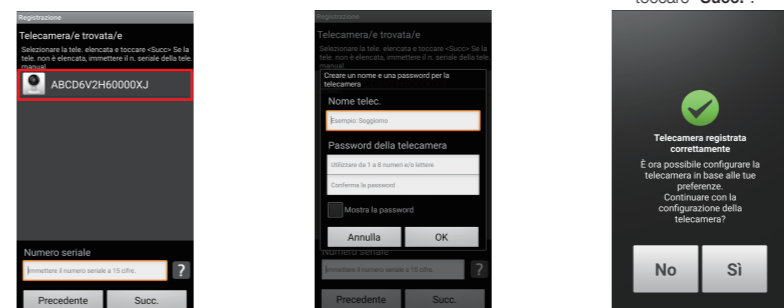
toccare "Succ.".

Registrazione

Telecamera/e trovata/e

Selezionare la tele. elencata e toccare <Succ> Se la tele. non è elencata, immettere il n. seriale della tele. manual.

ABCD6V2H60000XJ

Numero seriale

Immettere il numero seriale a 15 cifre.

?

Precedente

Succ.

Registrazione

Telecamera/e trovata/e

Selezionare la tele. elencata e toccare <Succ> Se la tele. non è elencata, immettere il n. seriale della tele. manual.

Creare un nome e una password per la telecamera

Nome telec.

Esempio Soggiorno

Password della telecamera

Utilizzare da 1 a 8 numeri e/o lettere

Conferma la password

Mostra la password

Annulla

OK

Numero seriale

Immettere il numero seriale a 15 cifre.

?

Precedente

Succ.

Telecamera registrata correttamente

È ora possibile configurare la telecamera in base alle tue preferenze.
Continuare con la configurazione della telecamera?

No

Sì